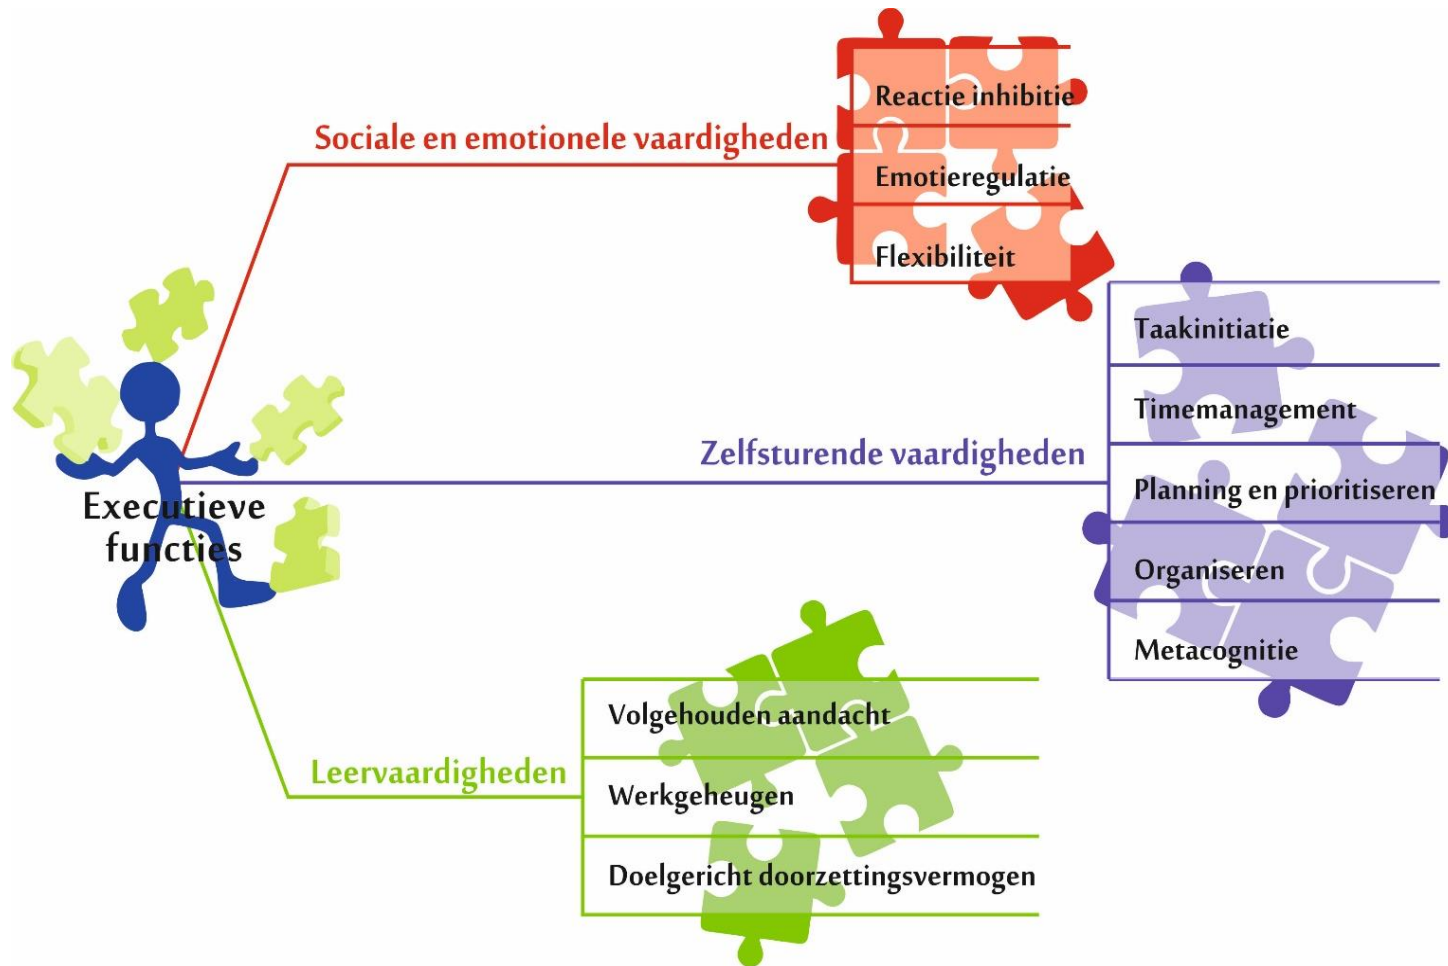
Executieve functies

Sociale en emotionele vaardigheden

Reactie inhibitie

Emotieregulatie

Flexibiliteit

Zelfsturende vaardigheden

Taakinitiatie

Timemanagement

Planning en prioritiseren

Organiseren

Metacognitie

Leervaardigheden

Volgehouden aandacht

Werkgeheugen

Doelgericht doorzettingsvermogen